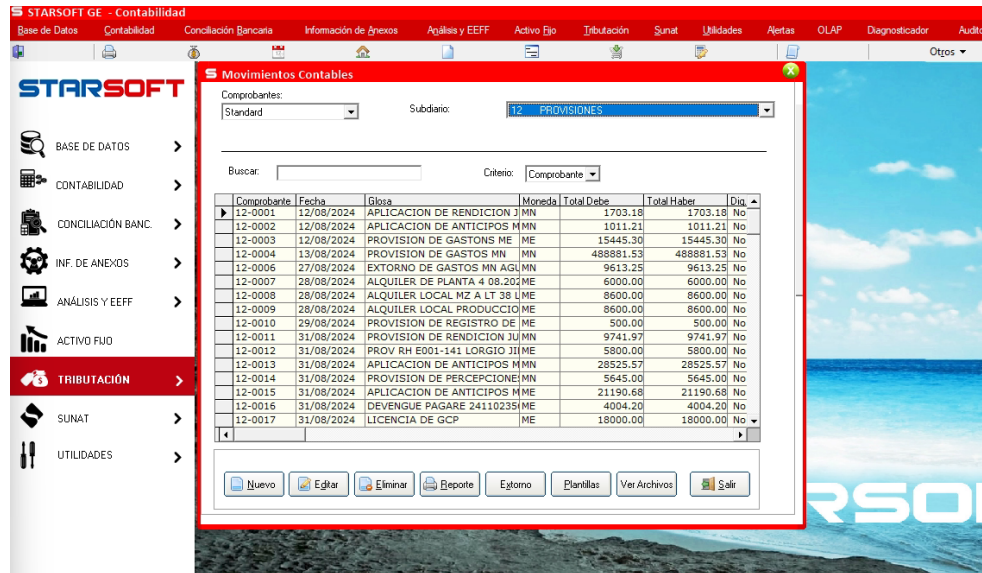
STARSOFT GE - Contabilidad

Base de Datos | Contabilidad | Conciliación Bancaria | Información de Anexos | Análisis y EEFF | Activo Fijo | Tributación | Sunat | Utilidades | Alertas | OLAP | Diagnosticador | Audit

Otros ▾

STARSOFT

BASE DE DATOS
CONTABILIDAD
CONCILIACIÓN BANC.
INF. DE ANEXOS
ANÁLISIS Y EEFF
ACTIVO FIJO
TRIBUTACIÓN
SUNAT
UTILIDADES

Movimientos Contables

Comprobantes:
Standard

Subdiario:
12 PROVISIONES

Buscar:

Criterio: Comprobante

| Comprobante | Fecha | Glosa | Moneda | Total Debe | Total Haber | Dig |
|---|---|---|---|---|---|---|
| 12-0001 | 12/08/2024 | APLICACION DE RENDICION J | MN | 1703.18 | 1703.18 | No |
| 12-0002 | 12/08/2024 | APLICACION DE ANTICIPOS M | MN | 1011.21 | 1011.21 | No |
| 12-0003 | 12/08/2024 | PROVISION DE GASTONS ME | ME | 15445.30 | 15445.30 | No |
| 12-0004 | 13/08/2024 | PROVISION DE GASTOS MN | MN | 488881.53 | 488881.53 | No |
| 12-0006 | 27/08/2024 | EXTORNO DE GASTOS MN AGU | MN | 9613.25 | 9613.25 | No |
| 12-0007 | 28/08/2024 | ALQUILER DE PLANTA 4 08.202 | ME | 6000.00 | 6000.00 | No |
| 12-0008 | 28/08/2024 | ALQUILER LOCAL MZ A LT 38 L | ME | 8600.00 | 8600.00 | No |
| 12-0009 | 28/08/2024 | ALQUILER LOCAL PRODUCCIO | ME | 8600.00 | 8600.00 | No |
| 12-0010 | 29/08/2024 | PROVISION DE REGISTRO DE | ME | 500.00 | 500.00 | No |
| 12-0011 | 31/08/2024 | PROVISION DE RENDICION JU | MN | 9741.97 | 9741.97 | No |
| 12-0012 | 31/08/2024 | PROV RH E001-141 LORGIO JII | ME | 5800.00 | 5800.00 | No |
| 12-0013 | 31/08/2024 | APLICACION DE ANTICIPOS M | MN | 28525.57 | 28525.57 | No |
| 12-0014 | 31/08/2024 | PROVISION DE PERCEPCIONES | ME | 5645.00 | 5645.00 | No |
| 12-0015 | 31/08/2024 | APLICACION DE ANTICIPOS M | ME | 21190.68 | 21190.68 | No |
| 12-0016 | 31/08/2024 | DEVENGUE PAGARE 24110235 | ME | 4004.20 | 4004.20 | No |
| 12-0017 | 31/08/2024 | LICENCIA DE GCP | ME | 18000.00 | 18000.00 | No |

Nuevo | Editar | Eliminar | Reporte | Extorno | Plantillas | Ver Archivos | Salir

RSOF